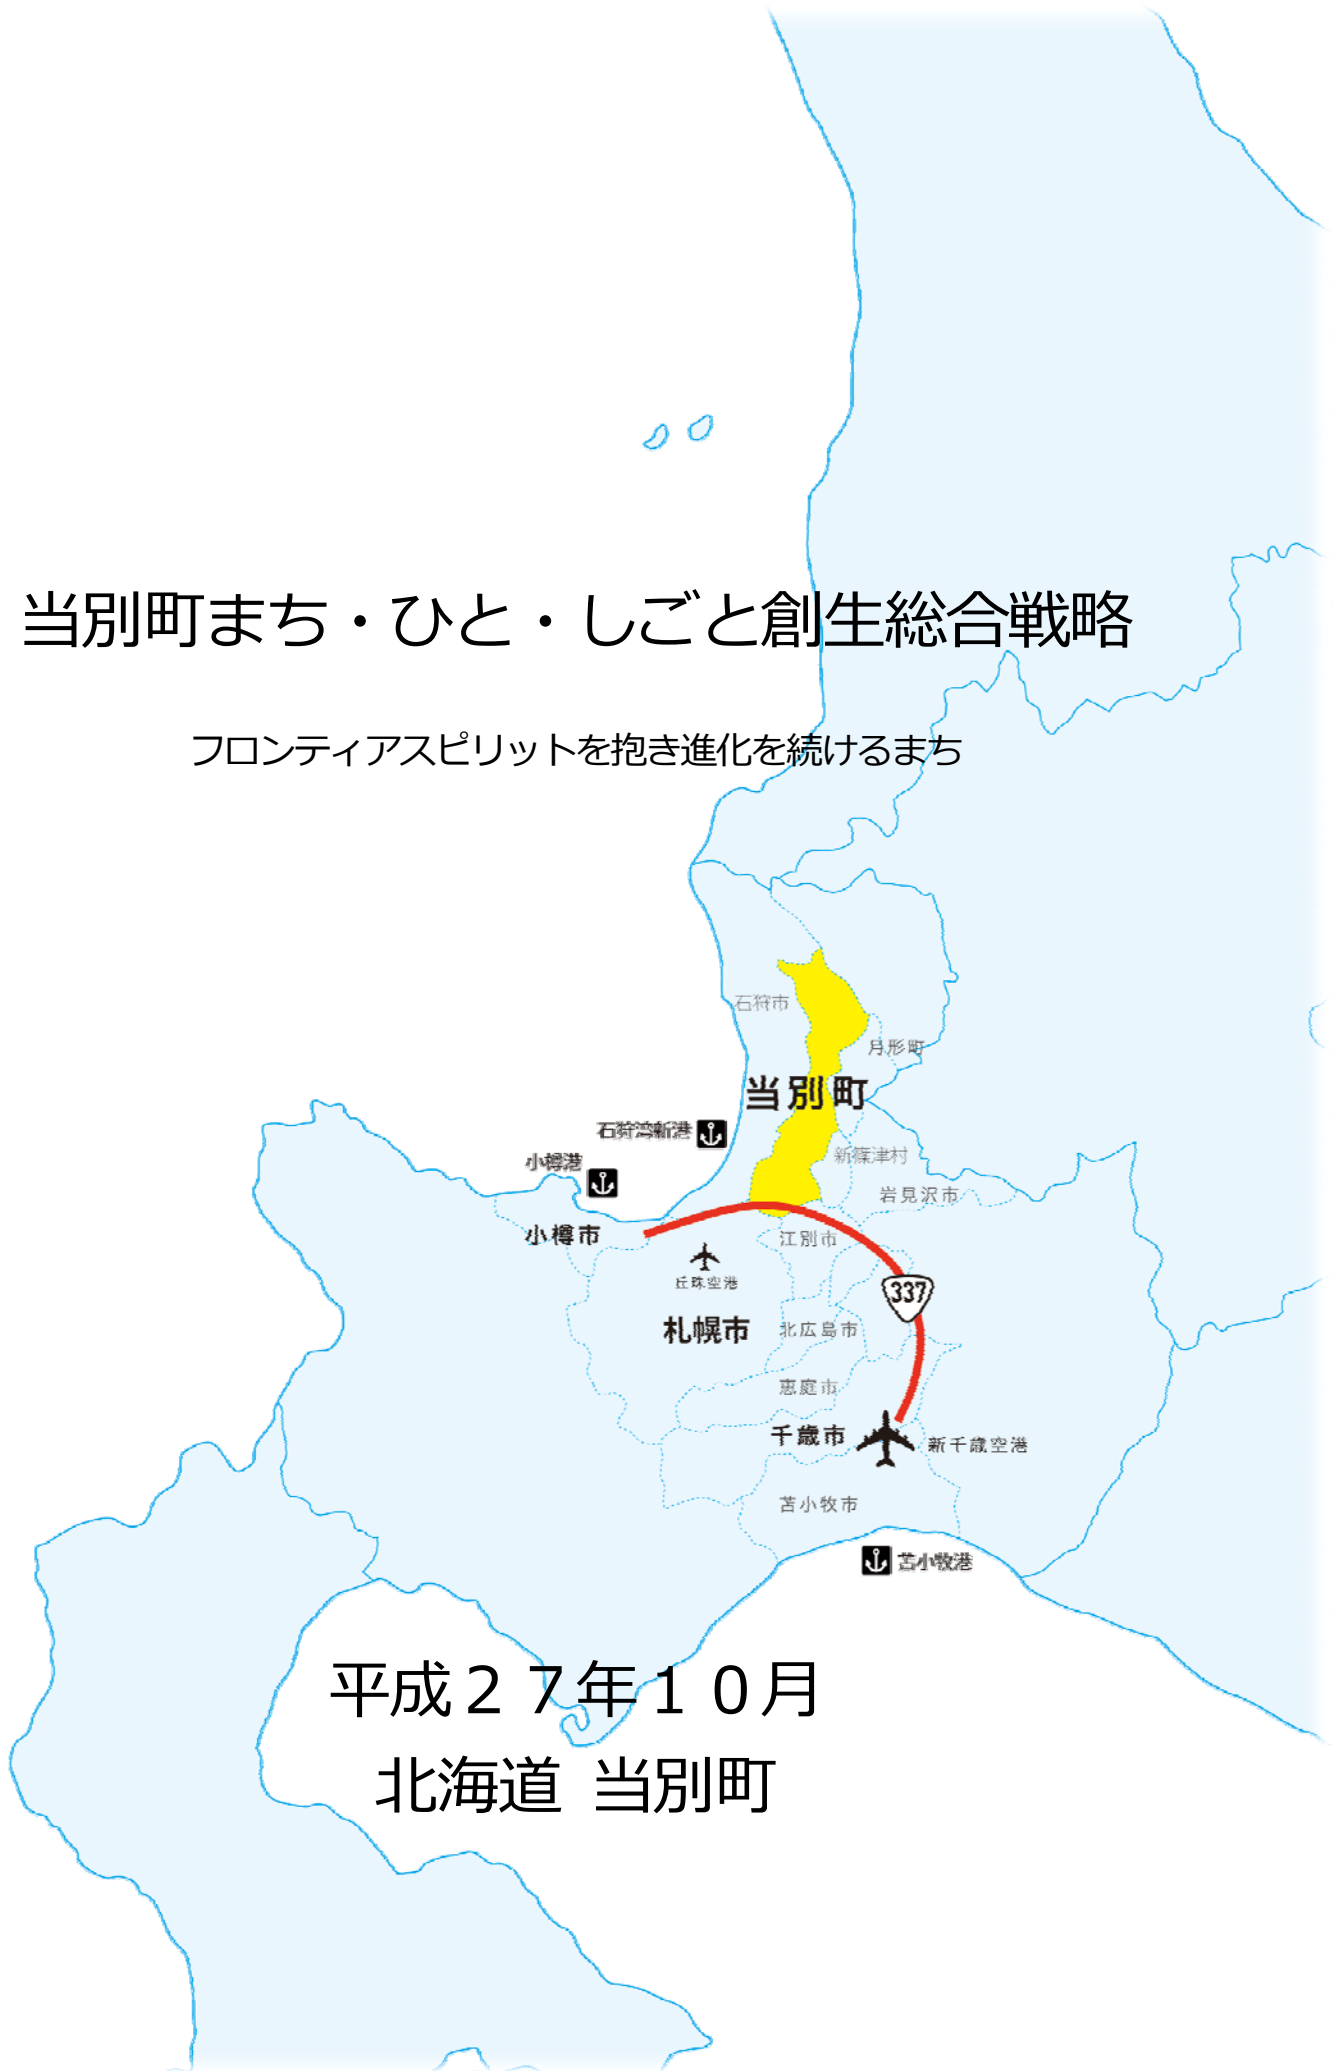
当別町まち・ひと・しごと創生総合戦略

フロンティアスピリットを抱き進化を続けるまち

石狩市
月形町
当別町
石狩湾新港
小樽港
新篠津村
岩見沢市
小樽市
江別市
丘珠空港
337
札幌市
北広島市
恵庭市
千歳市
新千歳空港
苫小牧市
苫小牧港

平成２７年１０月
北海道 当別町